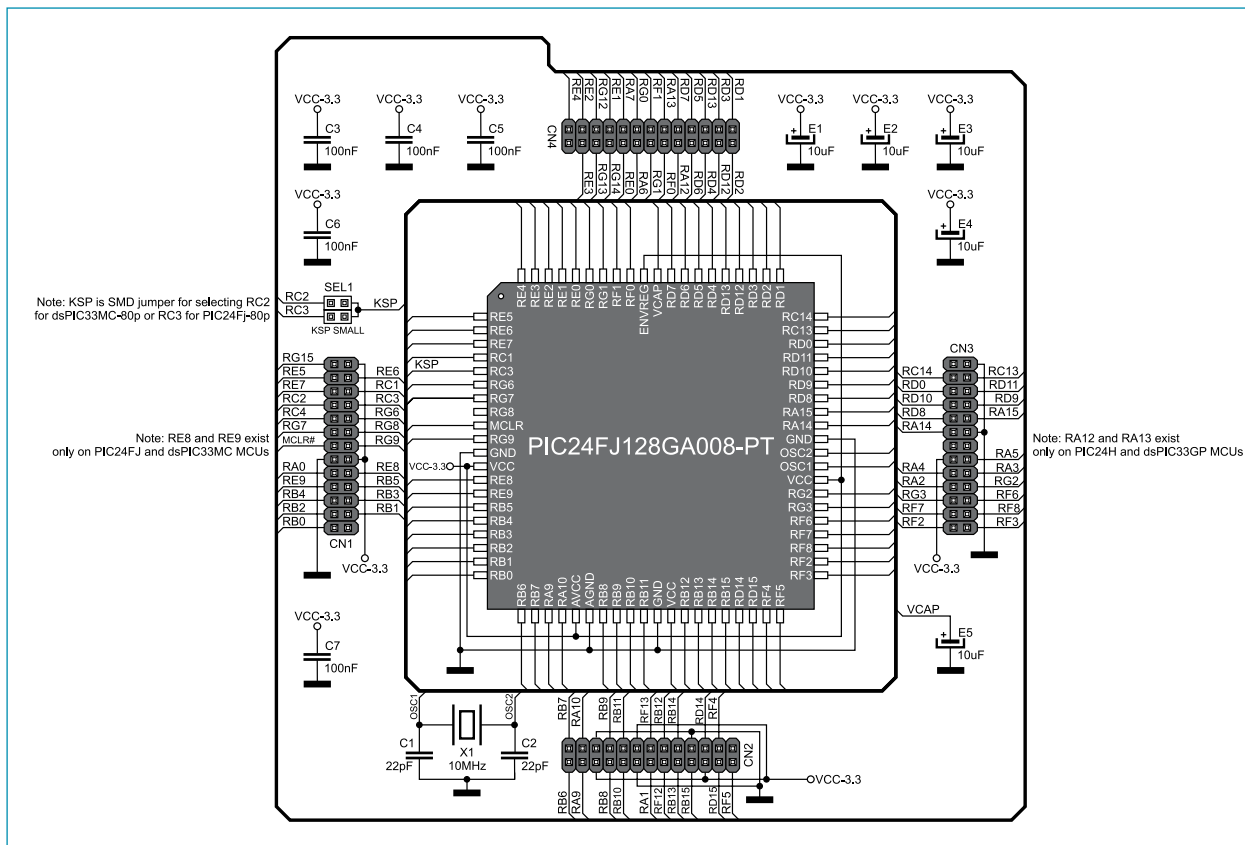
VCC-3.3
C3
100nF

VCC-3.3
C4
100nF

VCC-3.3
C5
100nF

VCC-3.3
C6
100nF

RE4 RE2 RG12 RE1 RA7 RG0 RA13 RD7 RD5 RD13 RD3 RD1
CN4
RE3 RG13 RG14 RE0 RA6 RG1 RF0 RA12 RD6 RD4 RD12 RD2

VCC-3.3
E1
10uF

VCC-3.3
E2
10uF

VCC-3.3
E3
10uF

VCC-3.3
E4
10uF

Note: KSP is SMD jumper for selecting RC2 for dsPIC33MC-80p or RC3 for PIC24Fj-80p

RC2
RC3
SEL1
KSP
KSP SMALL

RG15
RE5 RE6
RE7 RC1
RC2 RC3
RC4 RG6
RG7 RG8
MCLR# RG9
RA0 RE8
RE9 RB5
RB4 RB3
RB2 RB1
RB0
CN1
VCC-3.3

Note: RE8 and RE9 exist only on PIC24FJ and dsPIC33MC MCUs

KSP
VCC-3.3

RE4 RE3 RE2 RE1 RE0 RG0 RF1 RF0 ENVREG VCAP RD7 RD6 RD5 RD4 RD13 RD12 RD3 RD2 RD1

RE5
RE6
RE7
RC1
RC3
RG6
RG7
RG8
MCLR
RG9
GND
VCC
RE8
RE9
RB5
RB4
RB3
RB2
RB1
RB0

PIC24FJ128GA008-PT

RC14
RC13
RD0
RD11
RD10
RD9
RD8
RA15
RA14
GND
OSC2
OSC1
VCC
RG2
RG3
RF6
RF7
RF8
RF2
RF3

RB6 RB7 RA9 RA10 AVCC AGND RB8 RB9 RB10 RB11 GND VCC RB12 RB13 RB14 RB15 RD14 RD15 RF4 RF5

CN3
RC14 RC13
RD0 RD11
RD10 RD9
RD8 RA15
RA14
RA5
RA4 RA3
RA2 RG2
RG3 RF6
RF7 RF8
RF2 RF3
VCC-3.3

Note: RA12 and RA13 exist only on PIC24H and dsPIC33GP MCUs

VCAP
E5
10uF

VCC-3.3
C7
100nF

OSC1
OSC2
C1
22pF
X1
10MHz
C2
22pF

RB7 RA10 RB9 RB11 RF13 RB12 RB14 RD14 RF4
CN2
RB6 RA9 RB8 RB10 RA1 RF12 RB13 RB15 RD15 RF5
VCC-3.3